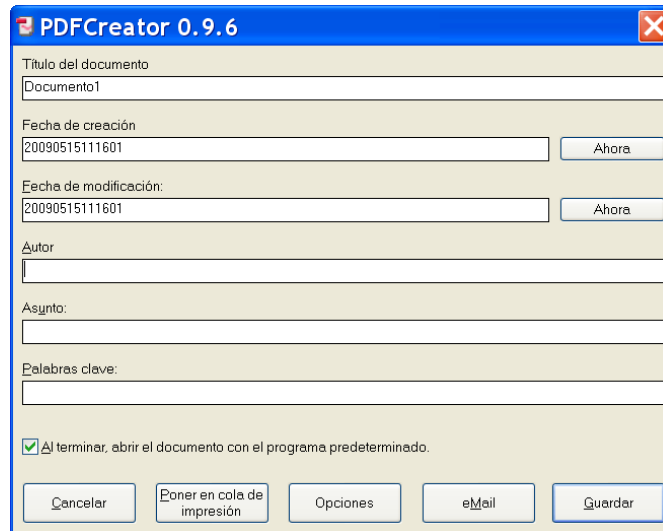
PDFCreator 0.9.6

Título del documento

Documento1

Fecha de creación

20090515111601

Ahora

Fecha de modificación:

20090515111601

Ahora

Autor

Asunto:

Palabras clave:

Al terminar, abrir el documento con el programa predeterminado.

Cancelar

Poner en cola de impresión

Opciones

eMail

Guardar